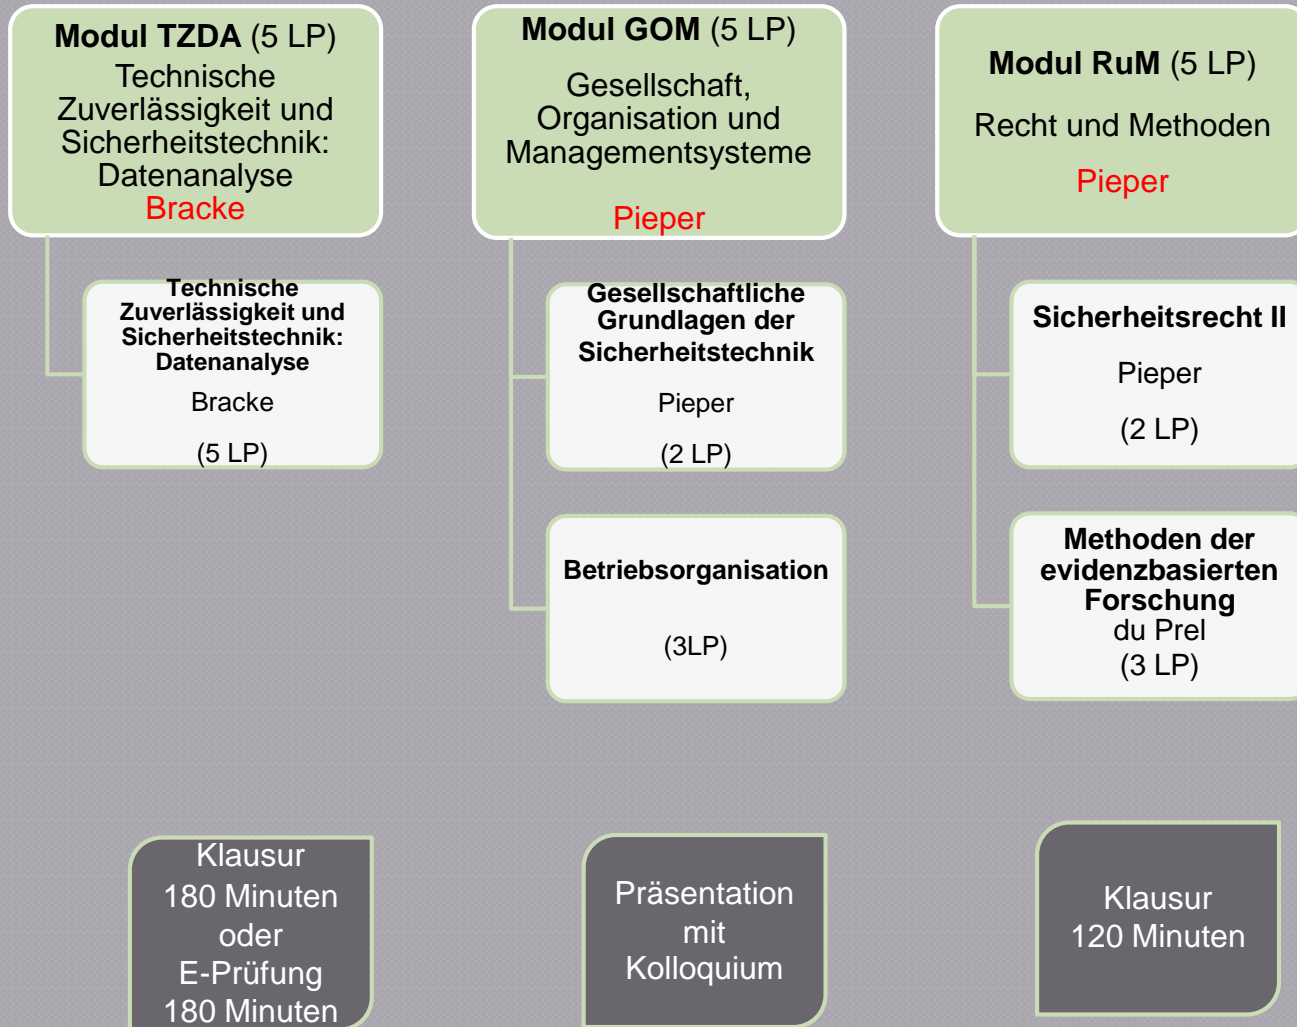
Modul TZDA (5 LP)
Technische Zuverlässigkeit und Sicherheitstechnik: Datenanalyse
Bracke

Technische Zuverlässigkeit und Sicherheitstechnik: Datenanalyse
Bracke
(5 LP)

Modul GOM (5 LP)
Gesellschaft, Organisation und Managementsysteme
Pieper

Gesellschaftliche Grundlagen der Sicherheitstechnik
Pieper
(2 LP)

Betriebsorganisation
(3LP)

Modul RuM (5 LP)
Recht und Methoden
Pieper

Sicherheitsrecht II
Pieper
(2 LP)

Methoden der evidenzbasierten Forschung
du Prel
(3 LP)

Klausur
180 Minuten
oder
E-Prüfung
180 Minuten

Präsentation
mit
Kolloquium

Klausur
120 Minuten